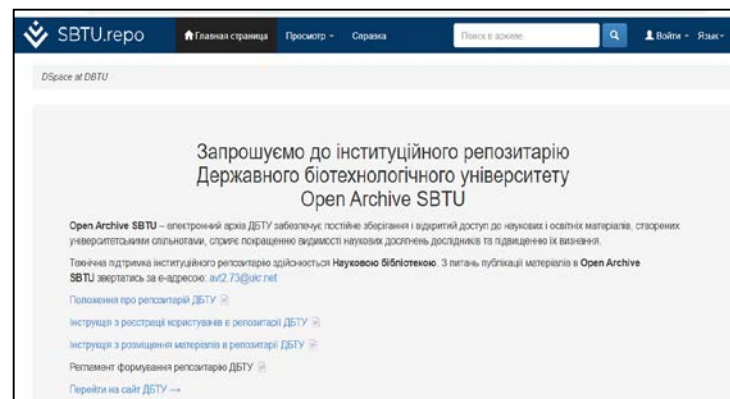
SBTU.repo Главная страница Просмотр Справка Поиск в архиве Войти Язык

DSpace at DBTU

Запрошуємо до інституційного репозитарію Державного біотехнологічного університету Open Archive SBTU

Open Archive SBTU – електронний архів ДБТУ забезпечує постійне зберігання і відкритий доступ до наукових і освітніх матеріалів, створених університетськими спільнотами, сприяє покращенню видимості наукових досліджень дослідників та підвищенню їх визнання.

Технічна підтримка інституційного репозитарію здійснюється Науковою бібліотекою. З питань публікації матеріалів в Open Archive SBTU звертатись за е-адресою: av2.73@ukr.net

Положення про репозитарій ДБТУ

Інструкція з реєстрації користувачів в репозитарії ДБТУ

Інструкція з розміщення матеріалів в репозитарії ДБТУ

Регламент формування репозитарію ДБТУ

Перейти на сайт ДБТУ →